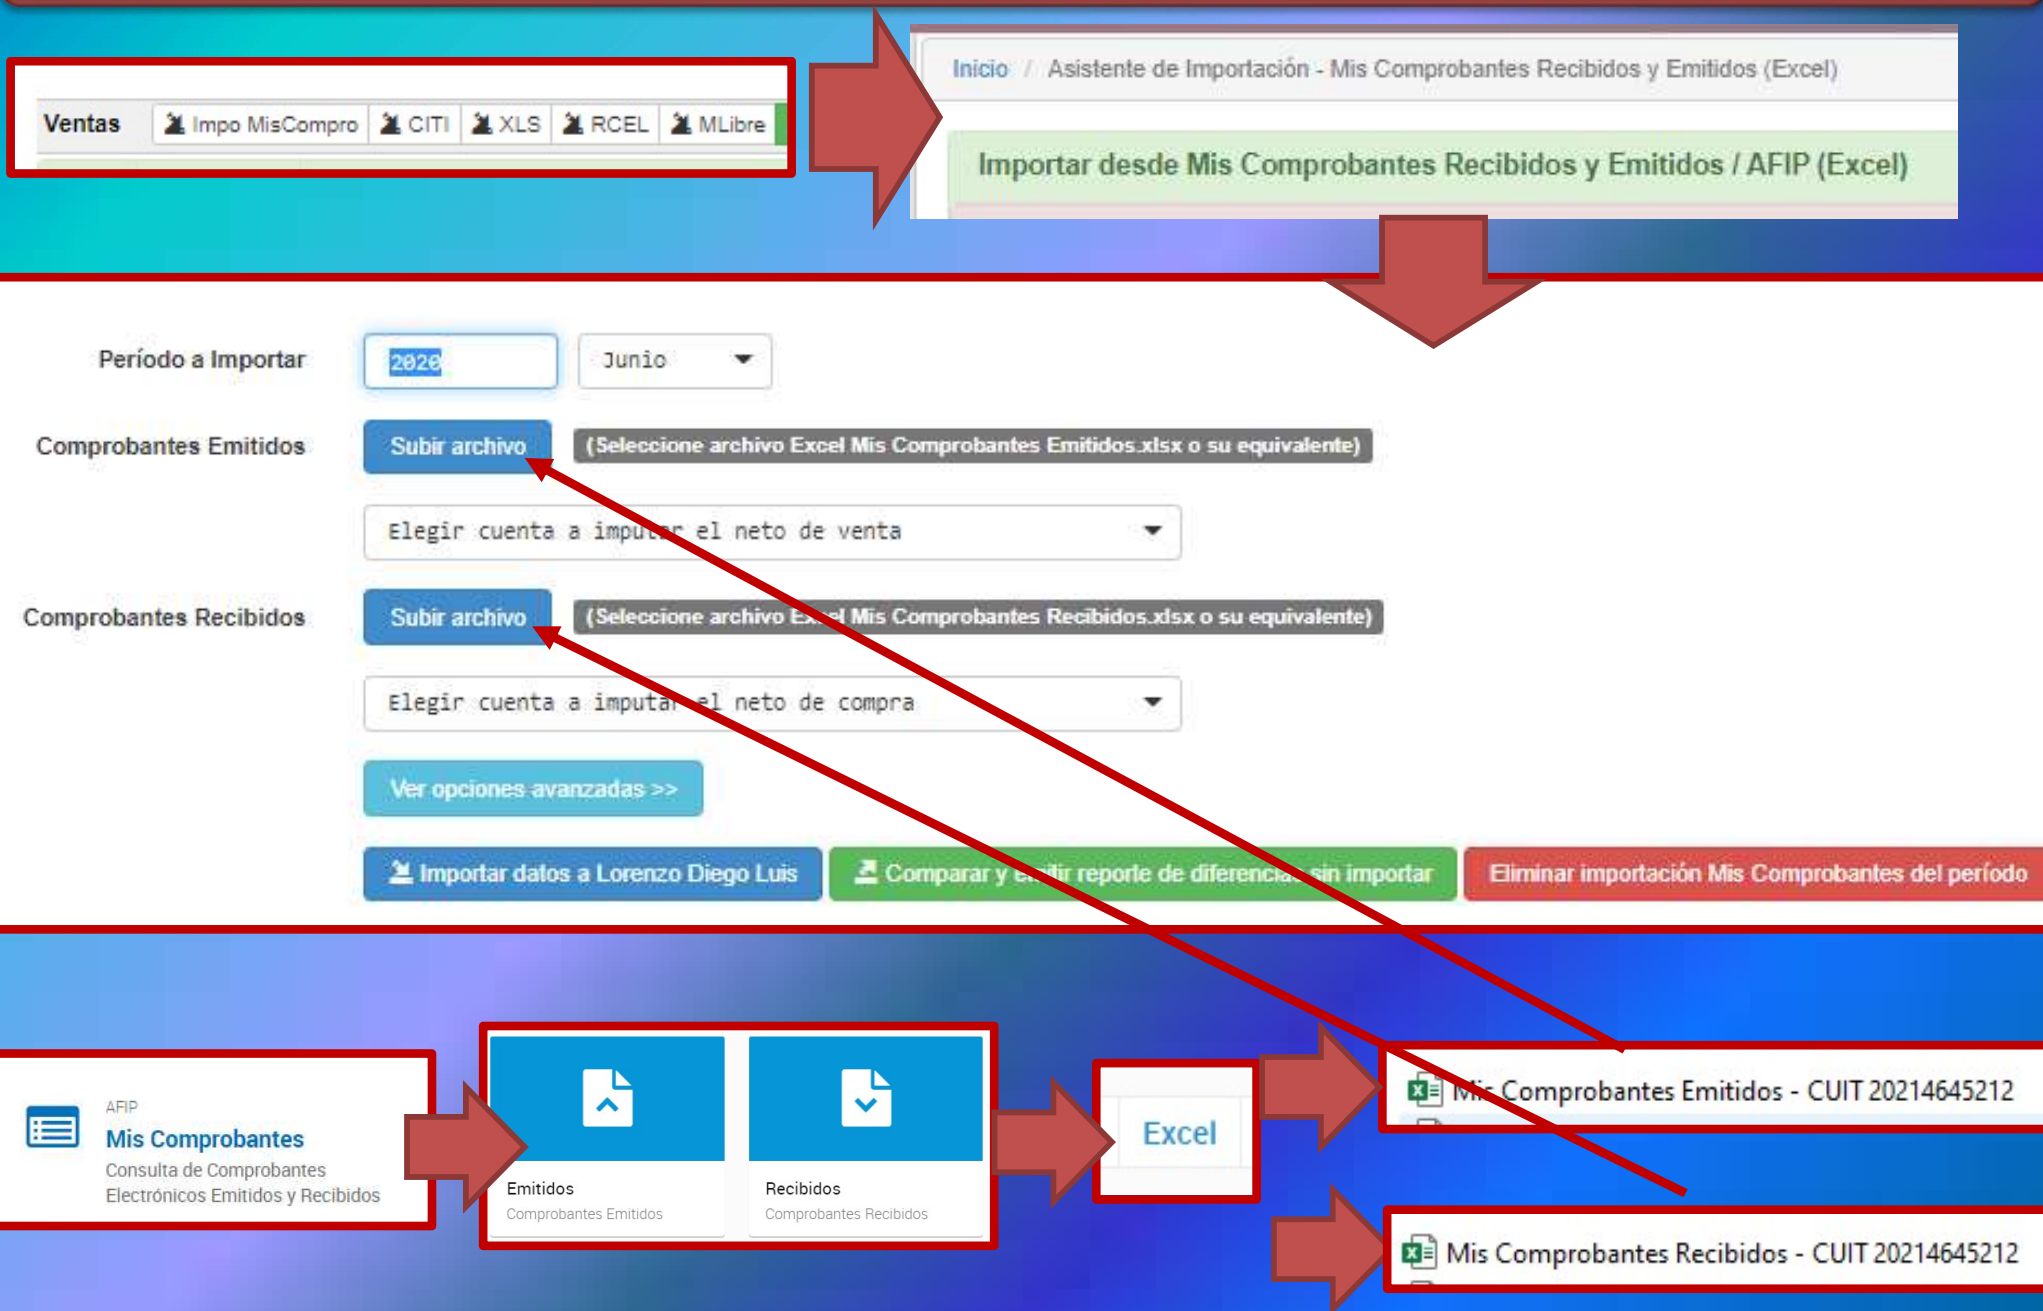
Ventas | Impo MisCompro | CITI | XLS | RCEL | MLibre

Inicio / Asistente de Importación - Mis Comprobantes Recibidos y Emitidos (Excel)

Importar desde Mis Comprobantes Recibidos y Emitidos / AFIP (Excel)

Período a Importar 2020 Junio

Comprobantes Emitidos Subir archivo (Seleccione archivo Excel Mis Comprobantes Emitidos.xlsx o su equivalente)

Elegir cuenta a imputar el neto de venta

Comprobantes Recibidos Subir archivo (Seleccione archivo Excel Mis Comprobantes Recibidos.xlsx o su equivalente)

Elegir cuenta a imputar el neto de compra

Ver opciones avanzadas >>

Importar datos a Lorenzo Diego Luis

Comparar y emitir reporte de diferencias sin importar

Eliminar importación Mis Comprobantes del período

AFIP
Mis Comprobantes
Consulta de Comprobantes Electrónicos Emitidos y Recibidos

Emitidos
Comprobantes Emitidos

Recibidos
Comprobantes Recibidos

Excel

Mis Comprobantes Emitidos - CUIT 20214645212

Mis Comprobantes Recibidos - CUIT 20214645212